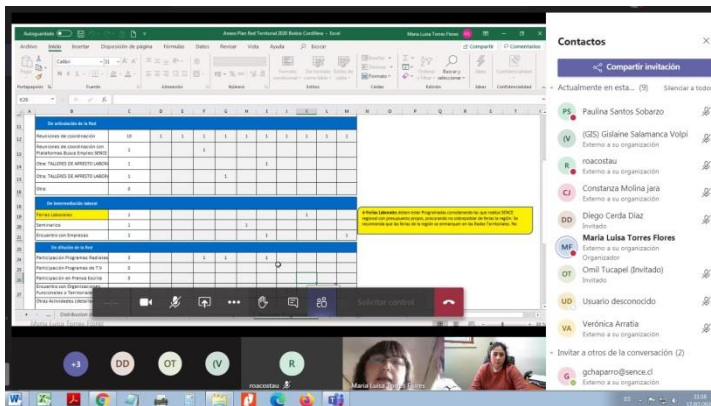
Autoguardado Anexo Plan Red Territorial 2020 Biobío Cordillera - Excel María Luisa Torres Flores

Archivo Inicio Insertar Disposición de página Fórmulas Datos Revisar Vista Ayuda Buscar Compartir Comentarios

Calibri 11

Portapapeles Fuente Alineación Número Estilos Celdas Edición Ideas Confidencialidad

E26

De articulación de la Red

Reuniones de coordinación 10 1 1 1 1 1 1 1 1 1

Reuniones de coordinación con Plataformas Busca Empleo SENCE 1 1

Otro: TALLERES DE APRESTO LABORAL 1 1

Otro: TALLERES DE APRESTO LABORAL 1 1

Otro: 0

De intermediación laboral

Ferias Laborales 1 1

Seminarios 1 1

Encuentro con Empresas 1 1

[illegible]

De difusión de la Red

Participación Programas Radiales 3 1 1 1

Participación Programas de T.V 0

Participación en Prensa Escrita 0

Encuentro con Organizaciones Funcionales o Territoriales

Otras Actividades (detallar)

María Luisa Torres Flores

Solicitar control

+3 DD OT (V R

roacostau María Luisa Torres Flores

Contactos

Compartir invitación

Actualmente en esta... (9) Silenciar a todos

PS Paulina Santos Sobarzo

(V (GIS) Gislaine Salamanca Volpi
Externo a su organización

R roacostau
Externo a su organización

CJ Constanza Molina jara
Externo a su organización

DD Diego Cerda Díaz
Invitado

MF María Luisa Torres Flores
Externo a su organización
Organizador

OT Omil Tucapel (Invitado)
Invitado

UD Usuario desconocido

VA Verónica Arratia
Externo a su organización

Invitar a otros de la conversación (2)

G gchaparro@sence.cl
Externo a su organización